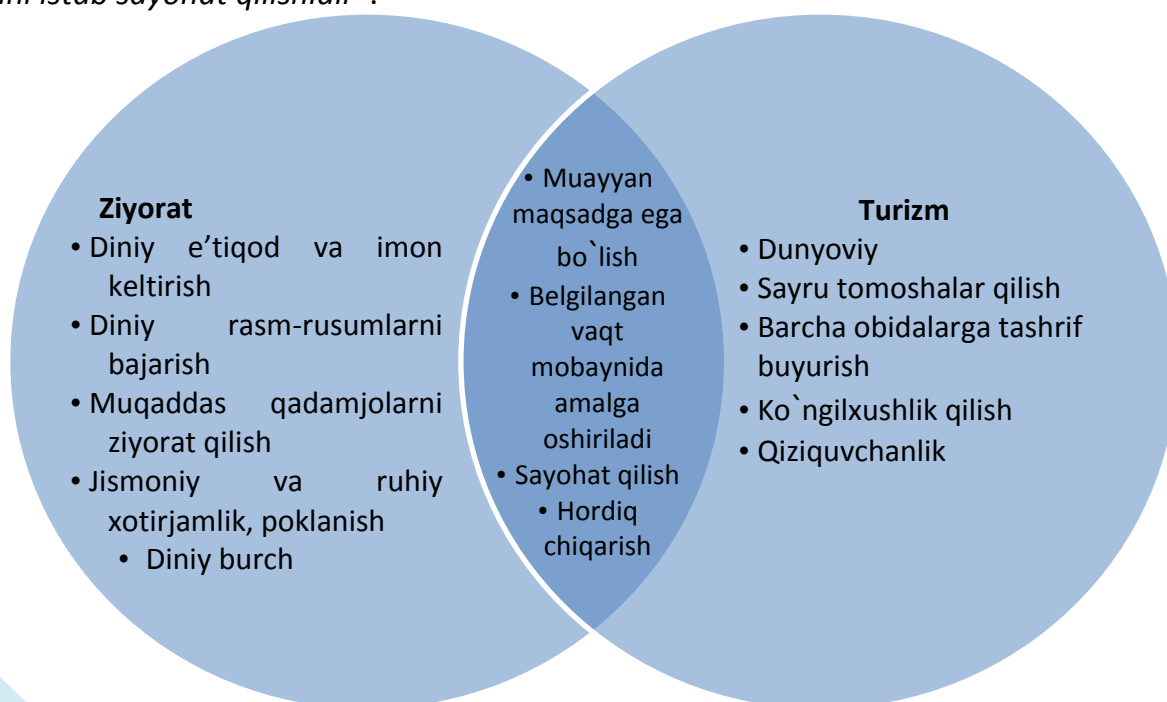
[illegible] sayohat qilishadi".

Ziyorat
• Diniy e'tiqod va imon keltirish
• Diniy rasm-rusumlarni bajarish
• Muqaddas qadamjolarni ziyorat qilish
• Jismoniy va ruhiy xotirjamlik, poklanish
• Diniy burch

• Muayyan maqsadga ega bo`lish
• Belgilangan vaqt mobaynida amalga oshiriladi
• Sayohat qilish
• Hordiq chiqarish

Turizm
• Dunyoviy
• Sayru tomoshalar qilish
• Barcha obidalarga tashrif buyurish
• Ko`ngilxushlik qilish
• Qiziquvchanlik